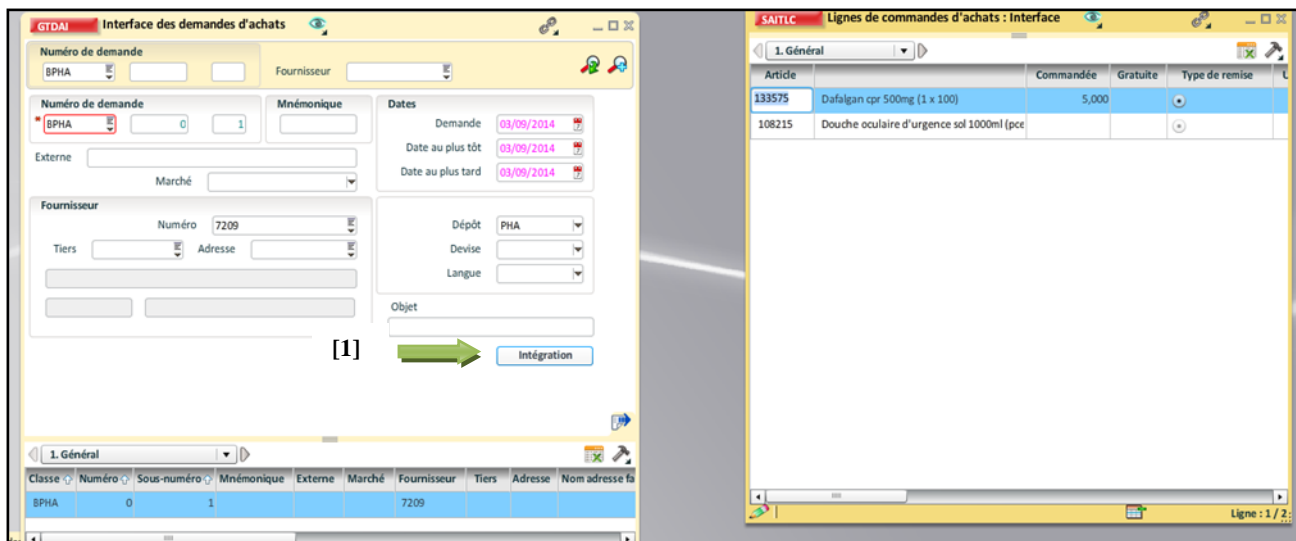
GTDAI Interface des demandes d'achats

Numéro de demande
BPHA
Fournisseur

Numéro de demande
* BPHA 0 1
Mnémonique
Dates
Demande 03/09/2014
Date au plus tôt 03/09/2014
Date au plus tard 03/09/2014
Externe
Marché

Fournisseur
Numéro 7209
Tiers
Adresse
Dépôt PHA
Devise
Langue
Objet

[1]
Intégration

1. Général

| Classe | Numéro | Sous-numéro | Mnémonique | Externe | Marché | Fournisseur | Tiers | Adresse | Nom adresse fa |
|---|---|---|---|---|---|---|---|---|---|
| BPHA | 0 | 1 | | | | 7209 | | | |

SAITLC Lignes de commandes d'achats : Interface

1. Général

| Article | | Commandée | Gratuite | Type de remise | U |
|---|---|---|---|---|---|
| 133575 | Dafalgan cpr 500mg (1 x 100) | 5,000 | | | |
| 108215 | Douche oculaire d'urgence sol 1000ml (pce | | | | |

Ligne : 1 / 2